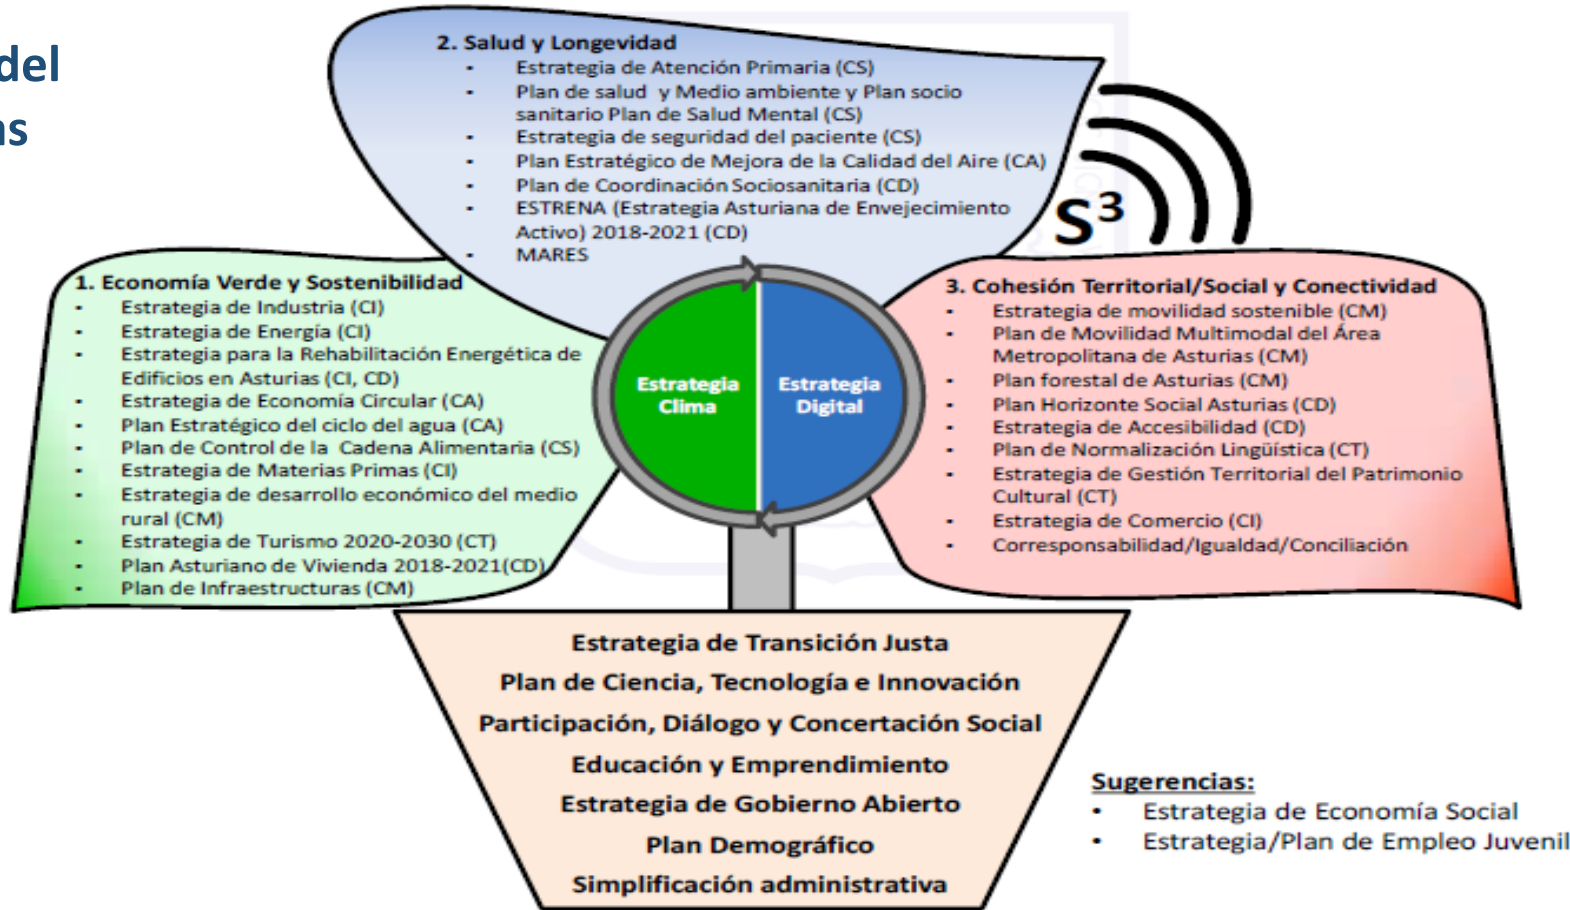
del
as

2. Salud y Longevidad
- Estrategia de Atención Primaria (CS)
- Plan de salud y Medio ambiente y Plan socio sanitario Plan de Salud Mental (CS)
- Estrategia de seguridad del paciente (CS)
- Plan Estratégico de Mejora de la Calidad del Aire (CA)
- Plan de Coordinación Sociosanitaria (CD)
- ESTRENA (Estrategia Asturiana de Envejecimiento Activo) 2018-2021 (CD)
- MARES

$S^3$

1. Economía Verde y Sostenibilidad
- Estrategia de Industria (CI)
- Estrategia de Energía (CI)
- Estrategia para la Rehabilitación Energética de Edificios en Asturias (CI, CD)
- Estrategia de Economía Circular (CA)
- Plan Estratégico del ciclo del agua (CA)
- Plan de Control de la Cadena Alimentaria (CS)
- Estrategia de Materias Primas (CI)
- Estrategia de desarrollo económico del medio rural (CM)
- Estrategia de Turismo 2020-2030 (CT)
- Plan Asturiano de Vivienda 2018-2021(CD)
- Plan de Infraestructuras (CM)

Estrategia Clima

Estrategia Digital

3. Cohesión Territorial/Social y Conectividad
- Estrategia de movilidad sostenible (CM)
- Plan de Movilidad Multimodal del Área Metropolitana de Asturias (CM)
- Plan forestal de Asturias (CM)
- Plan Horizonte Social Asturias (CD)
- Estrategia de Accesibilidad (CD)
- Plan de Normalización Lingüística (CT)
- Estrategia de Gestión Territorial del Patrimonio Cultural (CT)
- Estrategia de Comercio (CI)
- Corresponsabilidad/Igualdad/Conciliación

Estrategia de Transición Justa
Plan de Ciencia, Tecnología e Innovación
Participación, Diálogo y Concertación Social
Educación y Emprendimiento
Estrategia de Gobierno Abierto
Plan Demográfico
Simplificación administrativa

Sugerencias:
- Estrategia de Economía Social
- Estrategia/Plan de Empleo Juvenil